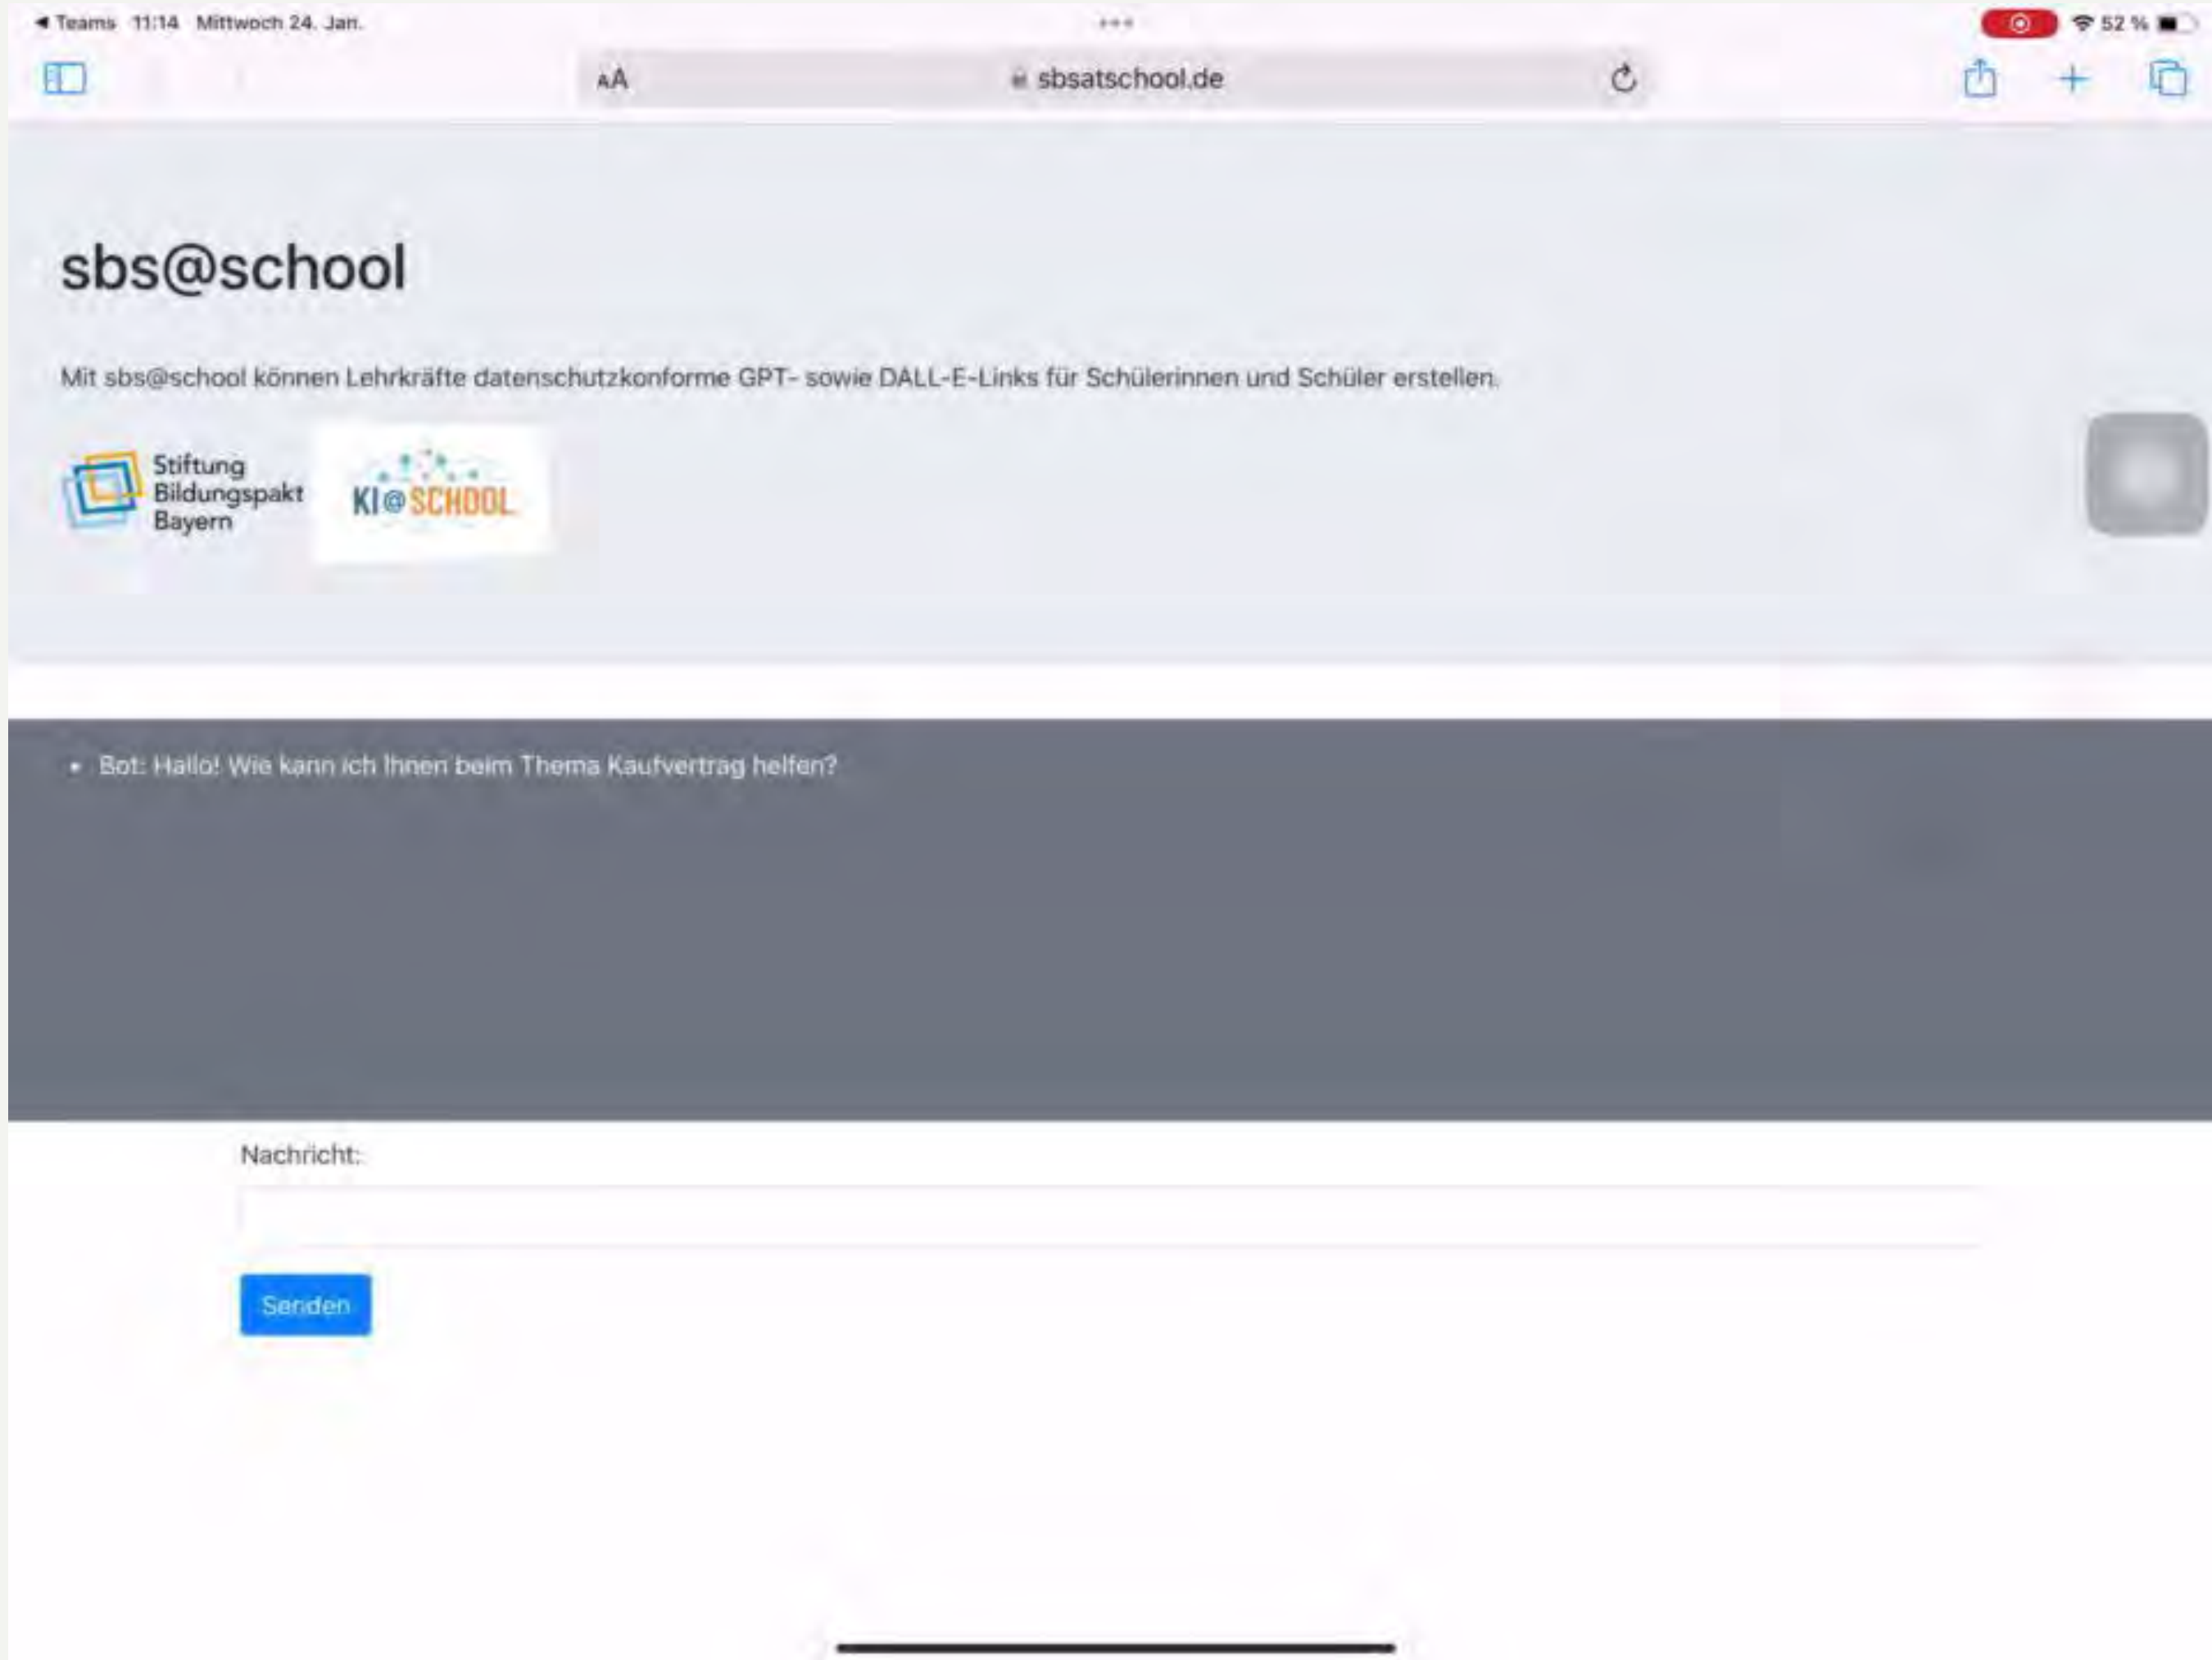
◂ Teams 11:14 Mittwoch 24. Jan.

52 %

AA sbsatschool.de

sbs@school

Mit sbs@school können Lehrkräfte datenschutzkonforme GPT- sowie DALL-E-Links für Schülerinnen und Schüler erstellen.

Stiftung Bildungspakt Bayern

KI@SCHOOL

• Bot: Hallo! Wie kann ich Ihnen beim Thema Kaufvertrag helfen?

Nachricht:

Senden